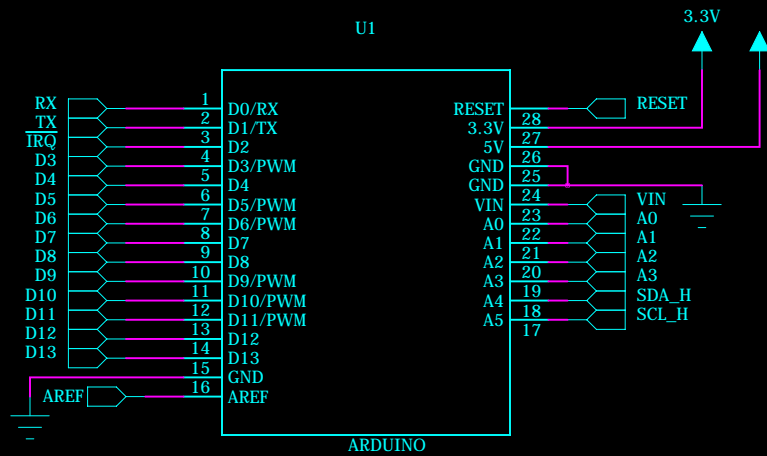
U1

3.3V

RX
TX
IRQ
D3
D4
D5
D6
D7
D8
D9
D10
D11
D12
D13

1 D0/RX
2 D1/TX
3 D2
4 D3/PWM
5 D4
6 D5/PWM
7 D6/PWM
8 D7
9 D8
10 D9/PWM
11 D10/PWM
12 D11/PWM
13 D12
14 D13
15 GND
16 AREF

AREF

RESET 28
3.3V 27
5V 26
GND 25
GND 24
VIN 23
A0 22
A1 21
A2 20
A3 19
A4 18
A5 17

RESET
VIN
A0
A1
A2
A3
SDA_H
SCL_H

ARDUINO